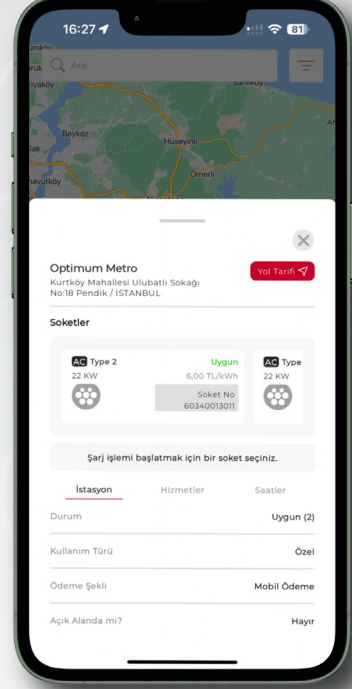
16:27 81

Ara

Sarıyer

Beykoz

Hüseyinli

Ömerli

navutköy

Optimum Metro

Kurtköy Mahallesi Ulubatlı Sokağı No:18 Pendik / İSTANBUL

Yol Tarifi

Soketler

AC Type 2

Uygun

22 KW

6,00 TL/kWh

Soket No 60340013011

AC Type

22 KW

Şarj işlemi başlatmak için bir soket seçiniz.

İstasyon

Hizmetler

Saatler

Durum

Uygun (2)

Kullanım Türü

Özel

Ödeme Şekli

Mobil Ödeme

Açık Alanda mı?

Hayır